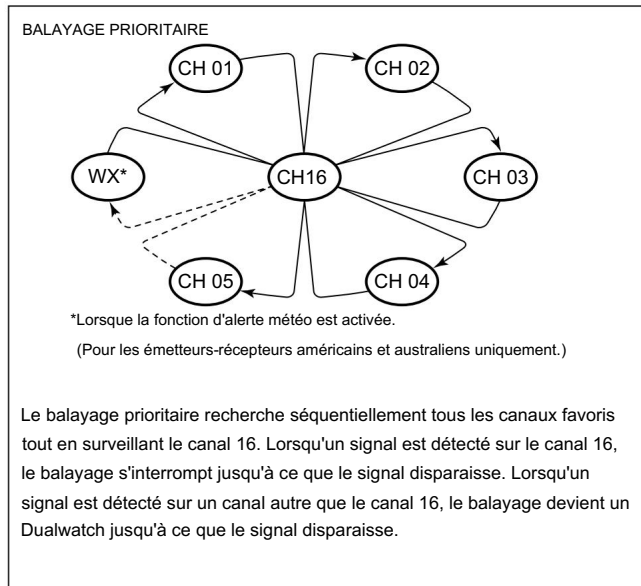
BALAYAGE PRIORITAIRE

CH 01

CH 02

WX*

CH16

CH 03

CH 05

CH 04

*Lorsque la fonction d'alerte météo est activée.

(Pour les émetteurs-récepteurs américains et australiens uniquement.)

Le balayage prioritaire recherche séquentiellement tous les canaux favoris tout en surveillant le canal 16. Lorsqu'un signal est détecté sur le canal 16, le balayage s'interrompt jusqu'à ce que le signal disparaisse. Lorsqu'un signal est détecté sur un canal autre que le canal 16, le balayage devient un Dualwatch jusqu'à ce que le signal disparaisse.